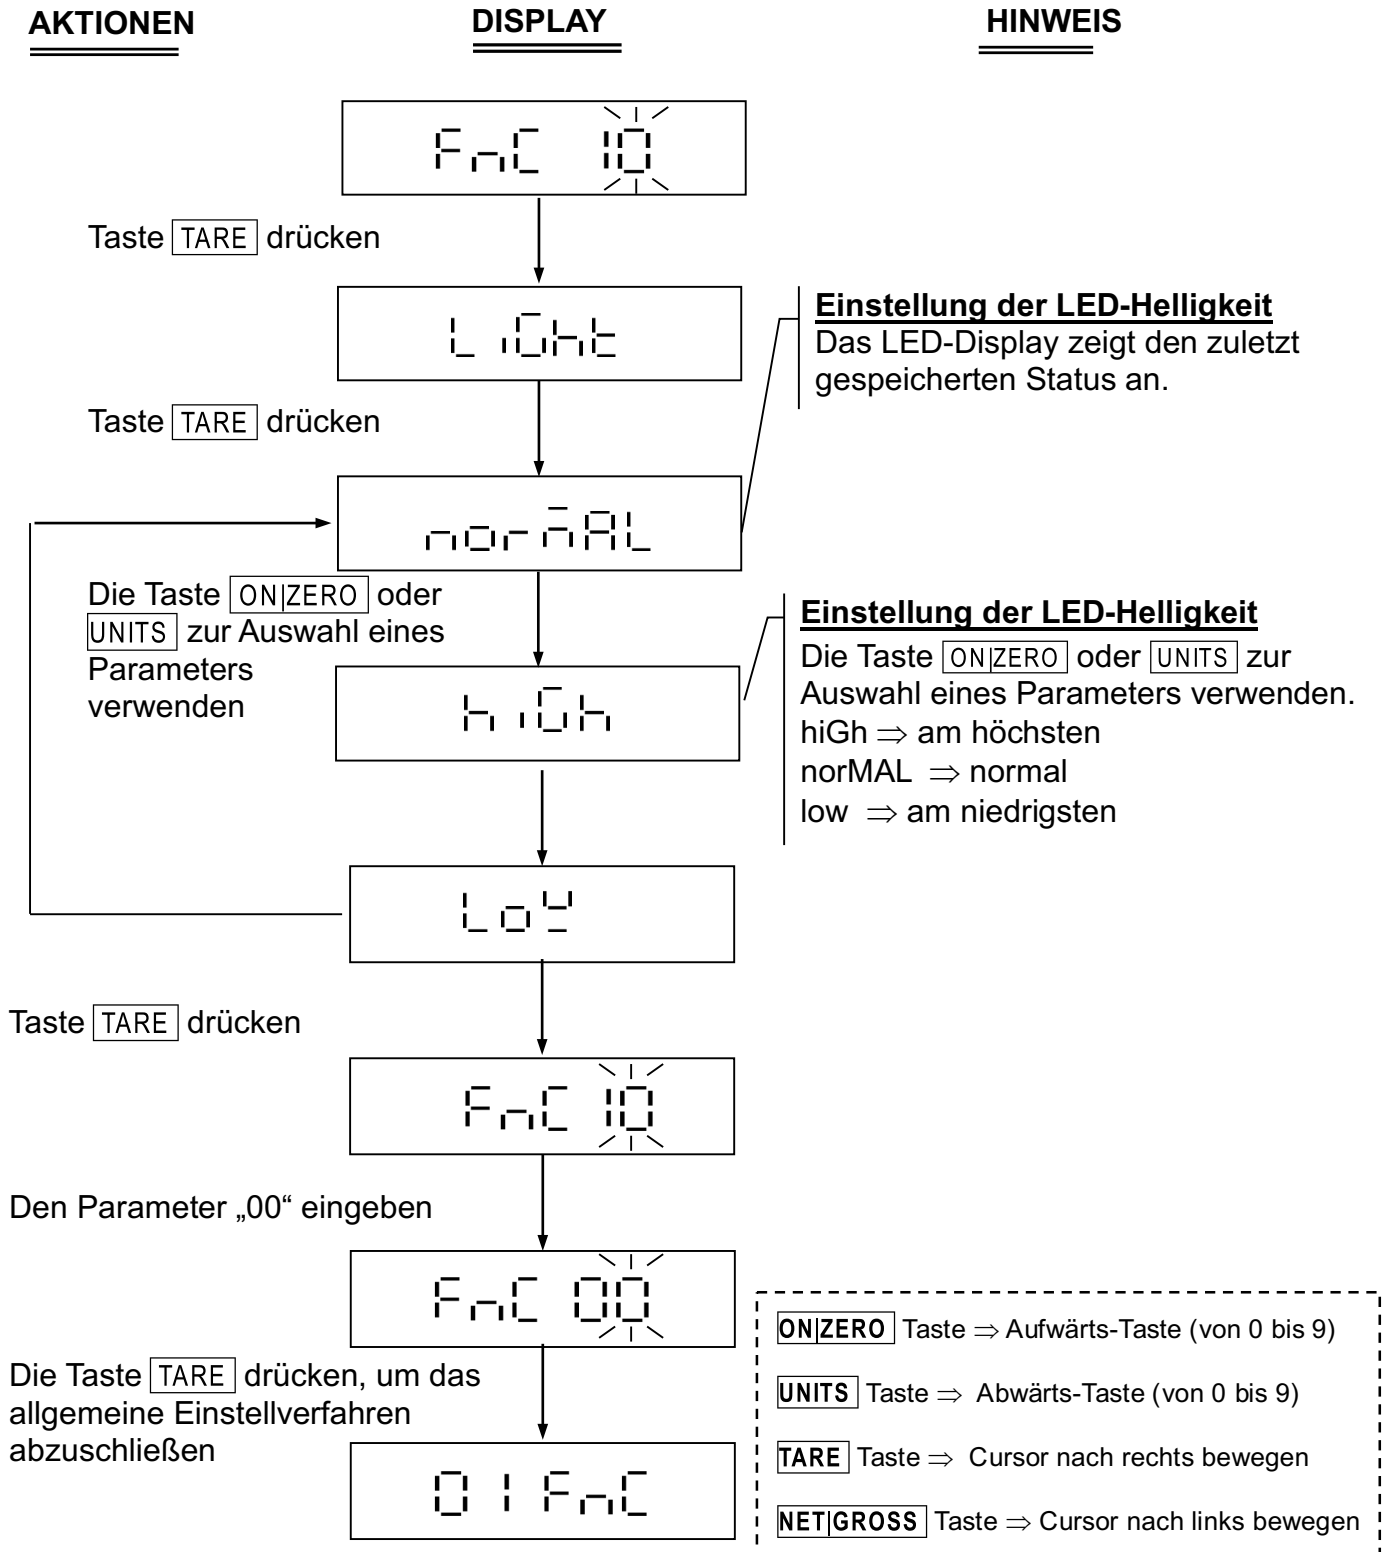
AKTIONEN

DISPLAY

HINWEIS

FnC 10

Taste TARE drücken

LiGht

Einstellung der LED-Helligkeit
Das LED-Display zeigt den zuletzt gespeicherten Status an.

Taste TARE drücken

norMAL

Die Taste ON|ZERO oder UNITS zur Auswahl eines Parameters verwenden

hiGh

Einstellung der LED-Helligkeit
Die Taste ON|ZERO oder UNITS zur Auswahl eines Parameters verwenden.
hiGh $\Rightarrow$ am höchsten
norMAL $\Rightarrow$ normal
low $\Rightarrow$ am niedrigsten

Lo9

Taste TARE drücken

FnC 10

Den Parameter „00“ eingeben

FnC 00

Die Taste TARE drücken, um das allgemeine Einstellverfahren abzuschließen

01 FnC

ON|ZERO Taste $\Rightarrow$ Aufwärts-Taste (von 0 bis 9)

UNITS Taste $\Rightarrow$ Abwärts-Taste (von 0 bis 9)

TARE Taste $\Rightarrow$ Cursor nach rechts bewegen

NET|GROSS Taste $\Rightarrow$ Cursor nach links bewegen